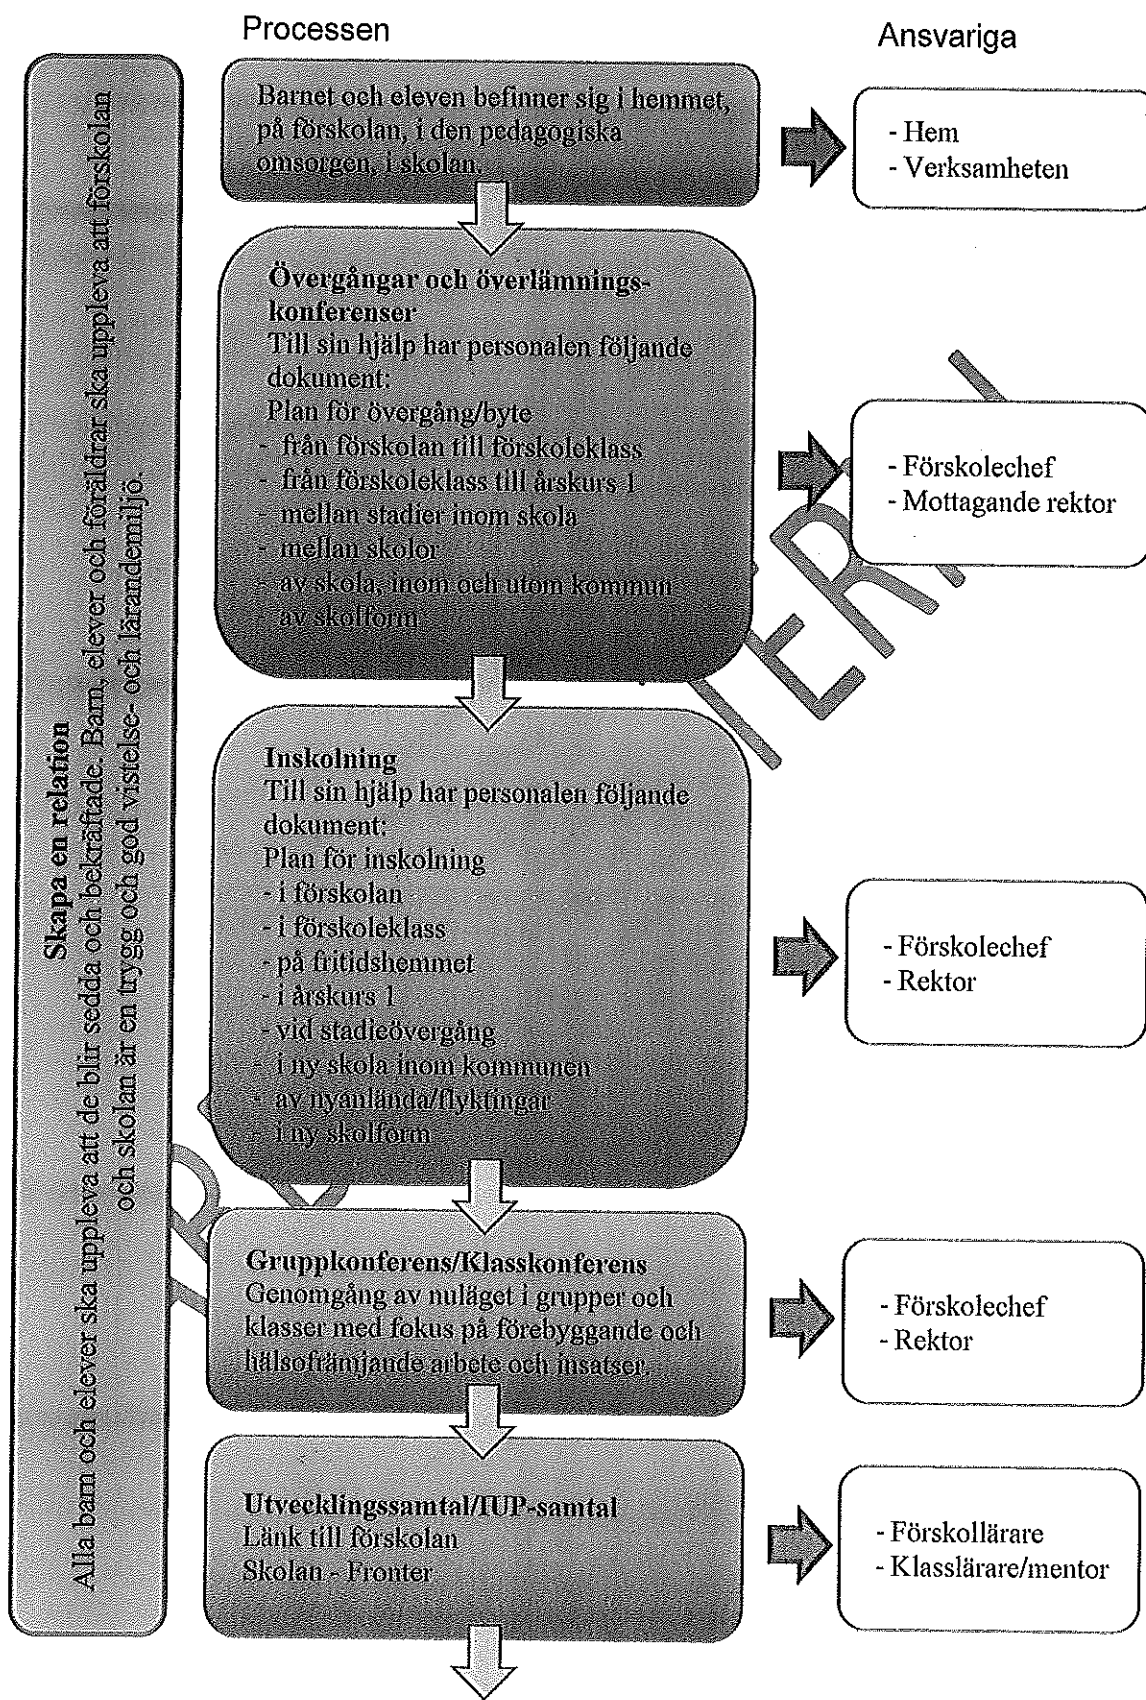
Processen

Ansvariga

Skapa en relation
Alla barn och elever ska uppleva att de blir sedda och bekräftade. Barn, elever och föräldrar ska uppleva att förskolan och skolan är en trygg och god vistelse- och lärandemiljö.

Barnet och eleven befinner sig i hemmet, på förskolan, i den pedagogiska omsorgen, i skolan.

- Hem
- Verksamheten

Övergångar och överlämningskonferenser
Till sin hjälp har personalen följande dokument:
Plan för övergång/byte
- från förskolan till förskoleklass
- från förskoleklass till årskurs 1
- mellan stadier inom skola
- mellan skolor
- av skola, inom och utom kommun
- av skolform

- Förskolechef
- Mottagande rektor

Inskolning
Till sin hjälp har personalen följande dokument:
Plan för inskolning
- i förskolan
- i förskoleklass
- på fritidshemmet
- i årskurs 1
- vid stadieövergång
- i ny skola inom kommunen
- av nyanlända/flyktingar
- i ny skolform

- Förskolechef
- Rektor

Gruppkonferens/Klasskonferens
Genomgång av nuläget i grupper och klasser med fokus på förebyggande och hälsofrämjande arbete och insatser.

- Förskolechef
- Rektor

Utvecklingssamtal/IUP-samtal
Länk till förskolan
Skolan - Fronter

- Förskollärare
- Klasslärare/mentor